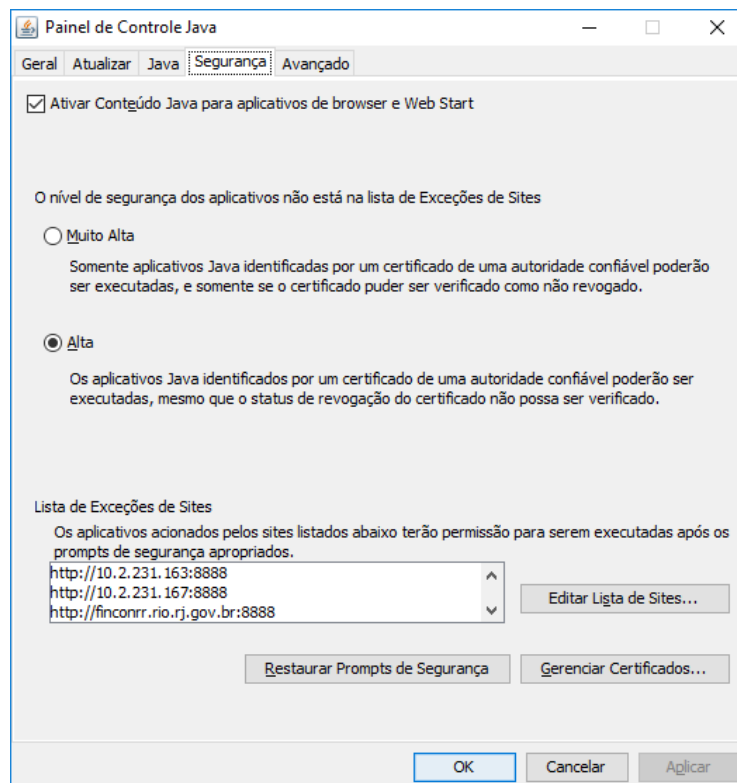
Painel de Controle Java

Geral Atualizar Java Segurança Avançado

Ativar Conteúdo Java para aplicativos de browser e Web Start

O nível de segurança dos aplicativos não está na lista de Exceções de Sites

Muito Alta

Somente aplicativos Java identificadas por um certificado de uma autoridade confiável poderão ser executadas, e somente se o certificado puder ser verificado como não revogado.

Alta

Os aplicativos Java identificados por um certificado de uma autoridade confiável poderão ser executadas, mesmo que o status de revogação do certificado não possa ser verificado.

Lista de Exceções de Sites

Os aplicativos acionados pelos sites listados abaixo terão permissão para serem executadas após os prompts de segurança apropriados.

http://10.2.231.163:8888
http://10.2.231.167:8888
http://finconrr.rio.rj.gov.br:8888

Editar Lista de Sites...

Restaurar Prompts de Segurança

Gerenciar Certificados...

OK Cancelar Aplicar